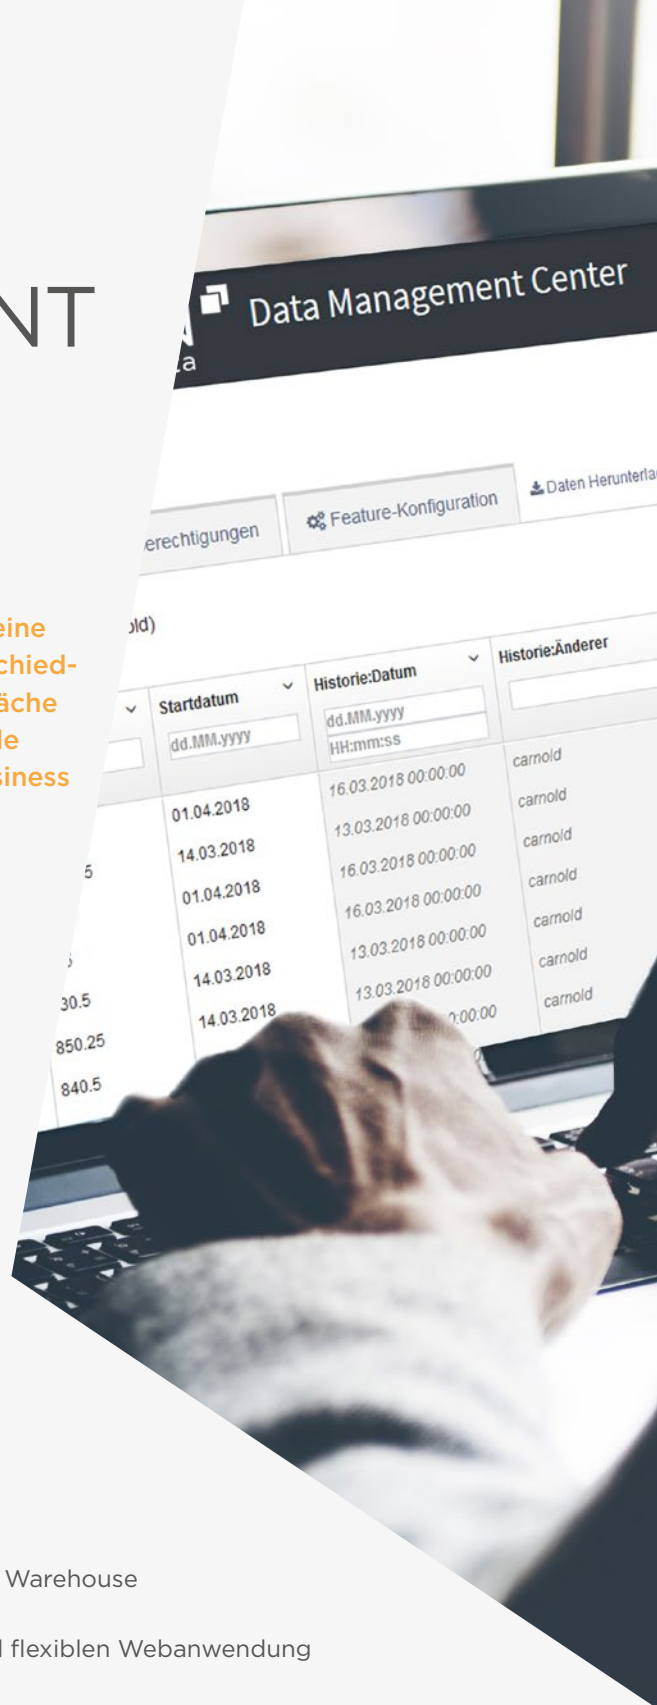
NT

eine
chied-
äche
le
siness

Data Management Center

a

erechtigungen

Feature-Konfiguration

Daten Herunterla

old)

| | Startdatum | Historie:Datum | Historie:Änderer |
|---|---|---|---|
| | dd.MM.yyyy | dd.MM.yyyy HH:mm:ss | |
| | 01.04.2018 | 16.03.2018 00:00:00 | carnold |
| 5 | 14.03.2018 | 13.03.2018 00:00:00 | carnold |
| | 01.04.2018 | 16.03.2018 00:00:00 | carnold |
| | 01.04.2018 | 16.03.2018 00:00:00 | carnold |
| 30.5 | 14.03.2018 | 13.03.2018 00:00:00 | carnold |
| 850.25 | 14.03.2018 | 13.03.2018 00:00:00 | carnold |
| 840.5 | | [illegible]0:00:00 | carnold |

Warehouse

l flexiblen Webanwendung